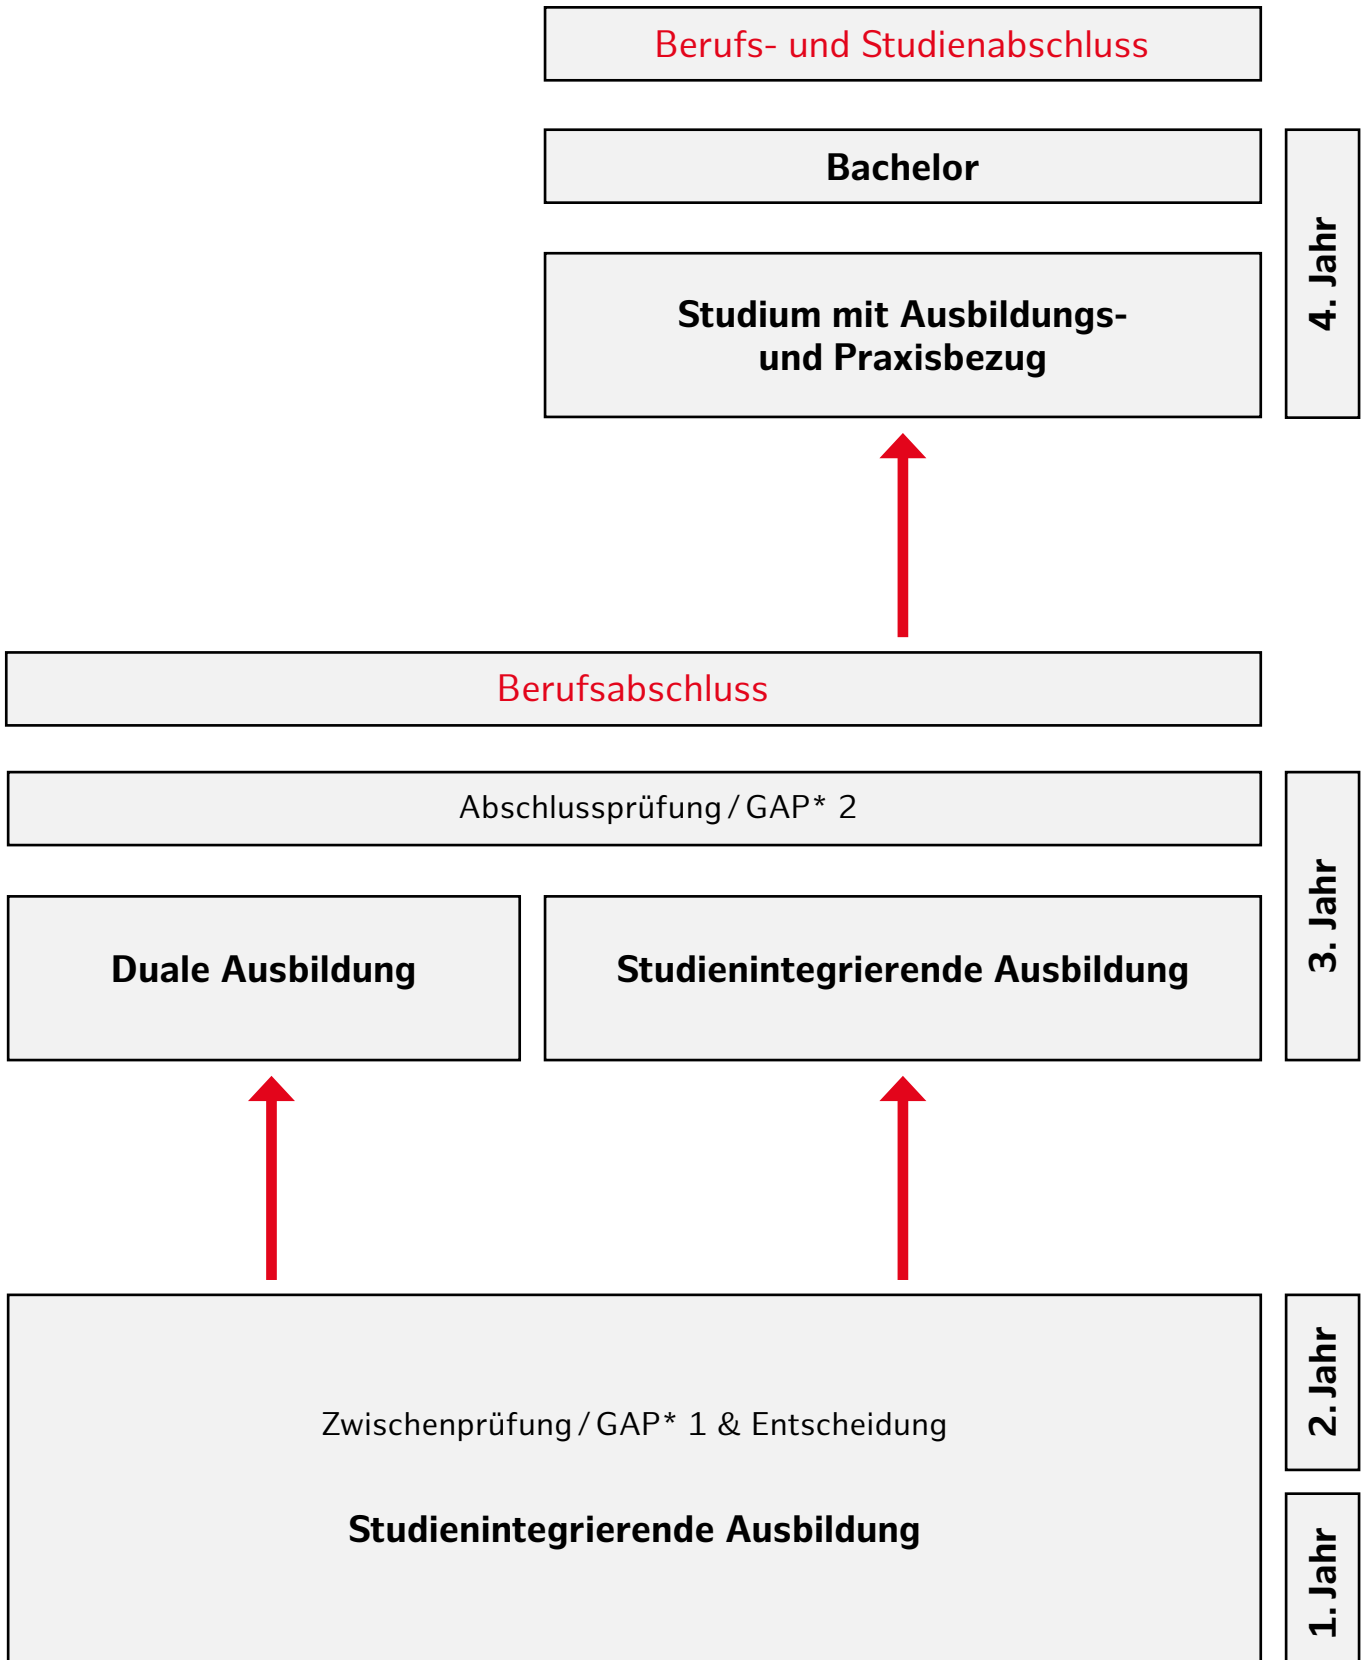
Berufs- und Studienabschluss

Bachelor

4. Jahr

Studium mit Ausbildungs- und Praxisbezug

Berufsabschluss

Abschlussprüfung / GAP* 2

3. Jahr

Duale Ausbildung

Studienintegrierende Ausbildung

2. Jahr

Zwischenprüfung / GAP* 1 & Entscheidung

Studienintegrierende Ausbildung

1. Jahr